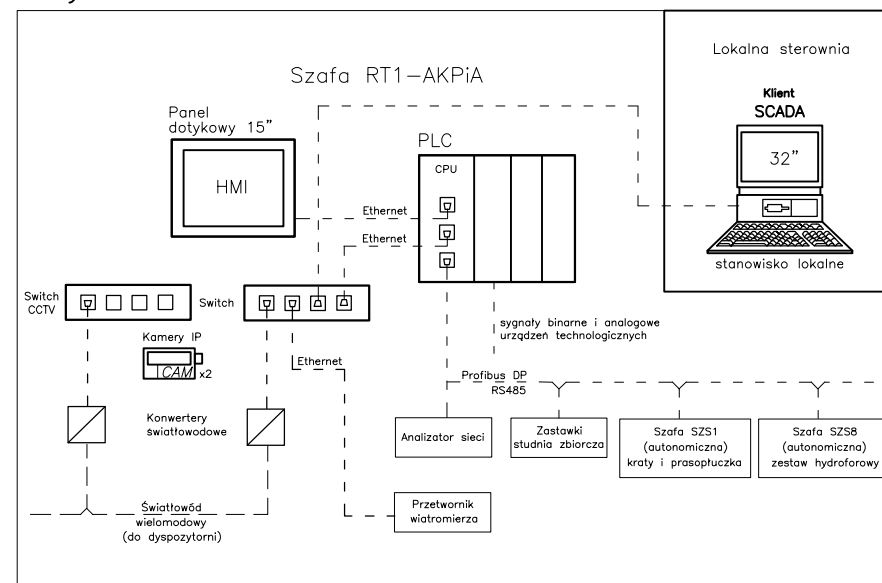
Szafa RT1–AKPiA

Lokalna sterownia

Klient
SCADA

32"

stanowisko lokalne

Panel dotykowy 15"

HMI

PLC

CPU

Ethernet

Ethernet

Switch CCTV

Switch

Kamery IP

CAM x2

Ethernet

sygnały binarne i analogowe urządzeń technologicznych

Profibus DP
RS485

Konwertery światłowodowe

Analizator sieci

Zastawki studnia zbiorcza

Szafa SZS1 (autonomiczna) kraty i prasopłuczka

Szafa SZS8 (autonomiczna) zestaw hydroforowy

Światłowód wielomodowy (do dyspozytorni)

Przetwornik wiatromierza